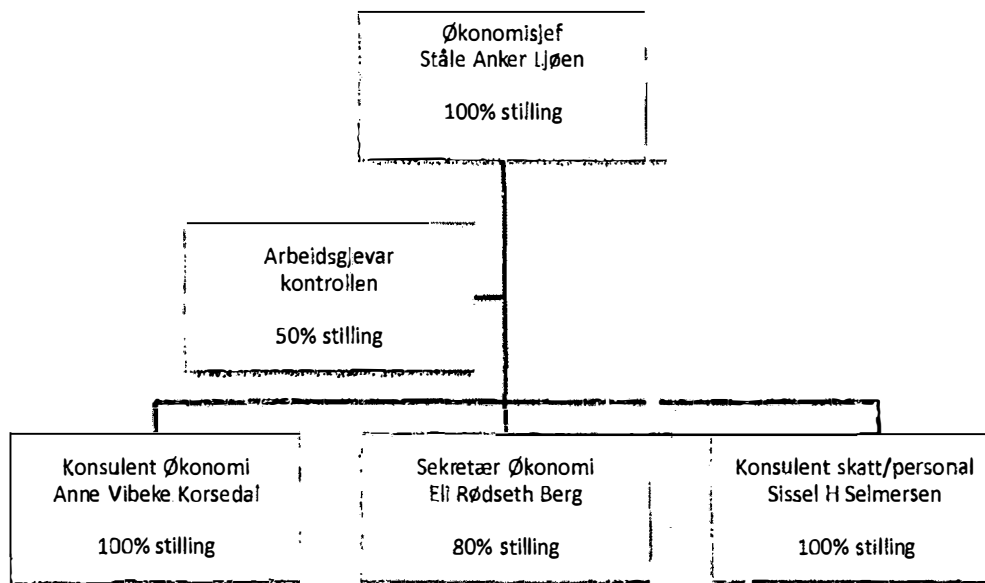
Økonomisjef
Ståle Anker Ljøen

100% stilling

Arbeidsgjevar
kontrollen

50% stilling

Konsulent Økonomi
Anne Vibeke Korsedal

100% stilling

Sekretær Økonomi
Eli Rødseth Berg

80% stilling

Konsulent skatt/personal
Sissel H Selmersen

100% stilling